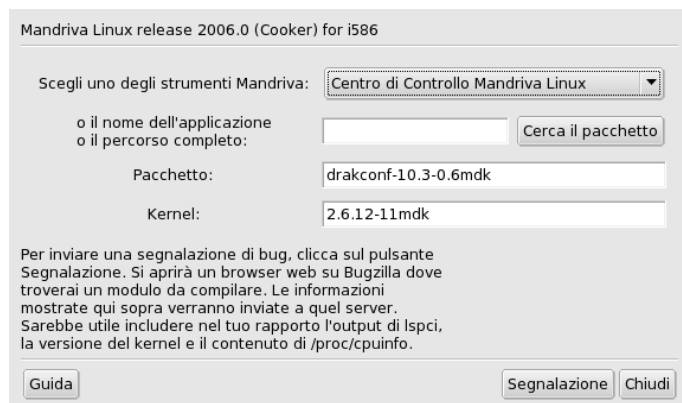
Mandriva Linux release 2006.0 (Cooker) for i586

Scegli uno degli strumenti Mandriva: Centro di Controllo Mandriva Linux

o il nome dell'applicazione
o il percorso completo:

Cerca il pacchetto

Pacchetto: drakconf-10.3-0.6mdk

Kernel: 2.6.12-11mdk

Per inviare una segnalazione di bug, clicca sul pulsante Segnalazione. Si aprirà un browser web su Bugzilla dove troverai un modulo da compilare. Le informazioni mostrate qui sopra verranno inviate a quel server. Sarebbe utile includere nel tuo rapporto l'output di lspci, la versione del kernel e il contenuto di /proc/cpuinfo.

Guida

Segnalazione Chiudi